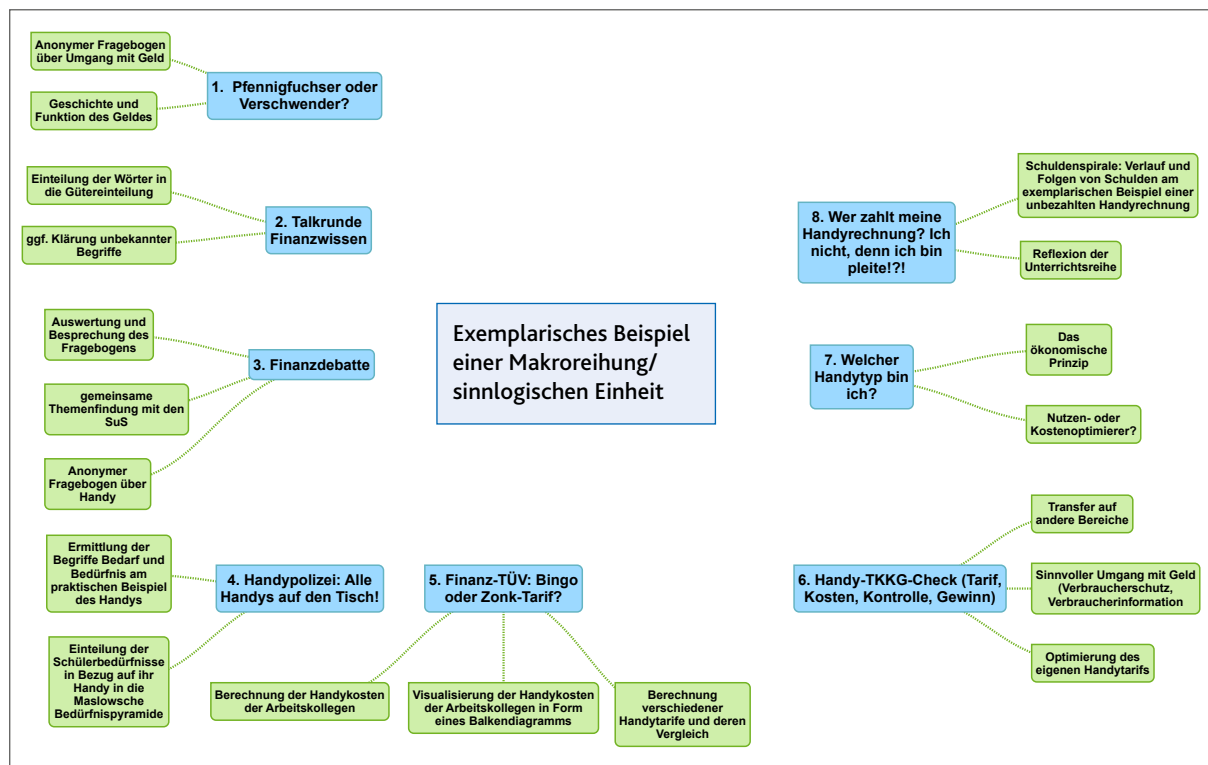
Exemplarisches Beispiel einer Makroreihung/ sinnlogischen Einheit

1. Pfennigfuchser oder Verschwender?

Anonymer Fragebogen über Umgang mit Geld

Geschichte und Funktion des Geldes

2. Talkrunde Finanzwissen

Einteilung der Wörter in die Gütereinteilung

ggf. Klärung unbekannter Begriffe

3. Finanzdebatte

Auswertung und Besprechung des Fragebogens

gemeinsame Themenfindung mit den SuS

Anonymer Fragebogen über Handy

4. Handypolizei: Alle Handys auf den Tisch!

Ermittlung der Begriffe Bedarf und Bedürfnis am praktischen Beispiel des Handys

Einteilung der Schülerbedürfnisse in Bezug auf ihr Handy in die Maslowsche Bedürfnispyramide

5. Finanz-TÜV: Bingo oder Zonk-Tarif?

Berechnung der Handykosten der Arbeitskollegen

Visualisierung der Handykosten der Arbeitskollegen in Form eines Balkendiagramms

Berechnung verschiedener Handytarife und deren Vergleich

6. Handy-TKKG-Check (Tarif, Kosten, Kontrolle, Gewinn)

Transfer auf andere Bereiche

Sinnvoller Umgang mit Geld (Verbraucherschutz, Verbraucherinformation

Optimierung des eigenen Handytarifs

7. Welcher Handytyp bin ich?

Das ökonomische Prinzip

Nutzen- oder Kostenoptimierer?

8. Wer zahlt meine Handyrechnung? Ich nicht, denn ich bin pleite!?!

Schuldenspirale: Verlauf und Folgen von Schulden am exemplarischen Beispiel einer unbezahlten Handyrechnung

Reflexion der Unterrichtsreihe